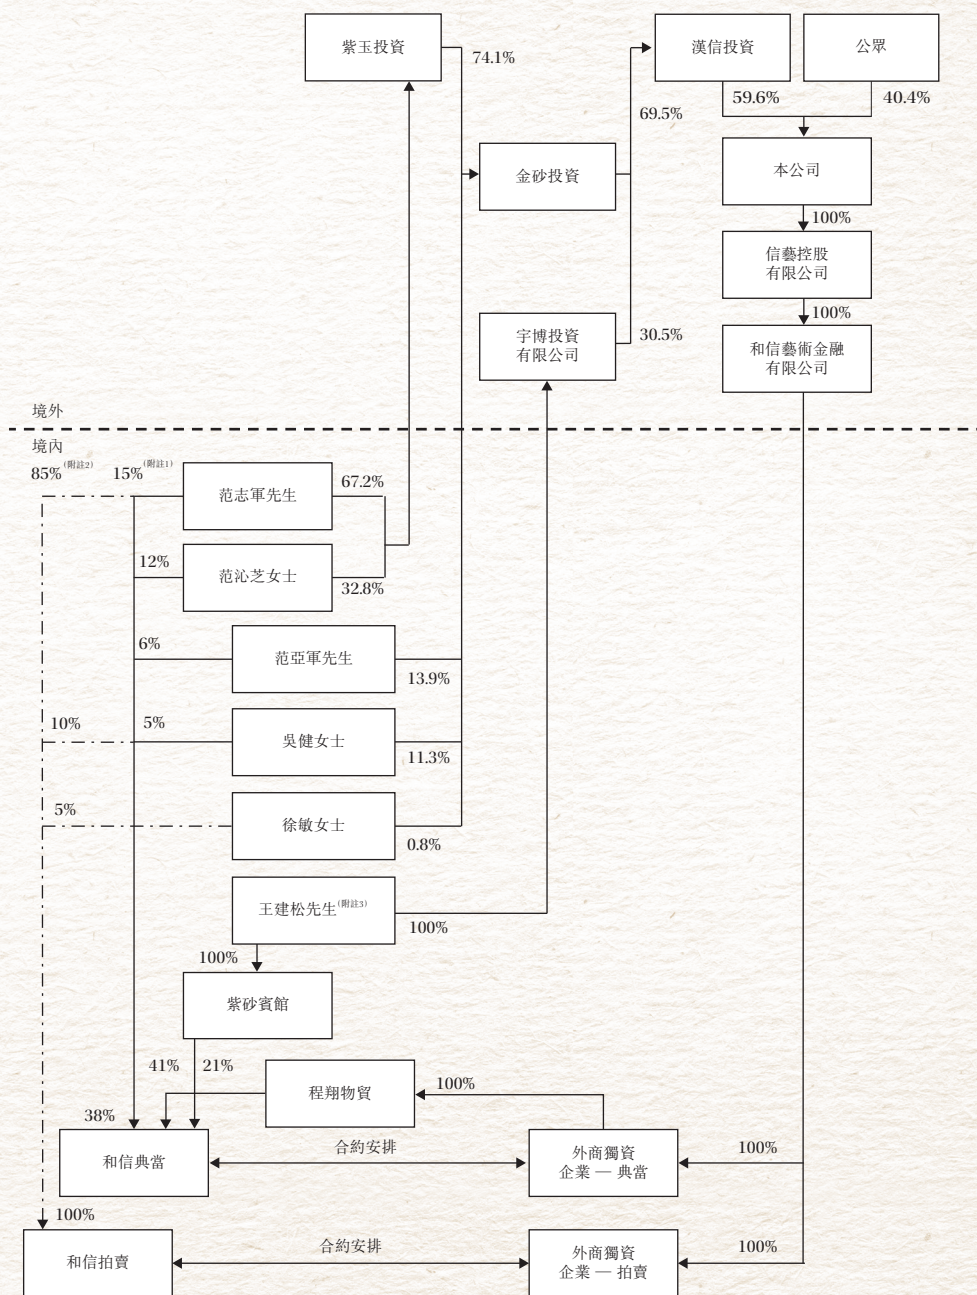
紫玉投資
74.1%
漢信投資
公眾
59.6%
40.4%
69.5%
金砂投資
本公司
100%
信藝控股有限公司
100%
宇博投資有限公司
30.5%
和信藝術金融有限公司

境外
境內
85%$^{(附註2)}$
15%$^{(附註1)}$
范志軍先生
67.2%
12%
范沁芝女士
32.8%
6%
范亞軍先生
13.9%
10%
5%
吳健女士
11.3%
5%
徐敏女士
0.8%
王建松先生$^{(附註3)}$
100%
100%
紫砂賓館
41%
21%
程翔物貿
100%
38%
和信典當
合約安排
外商獨資企業 — 典當
100%
100%
和信拍賣
合約安排
外商獨資企業 — 拍賣
100%